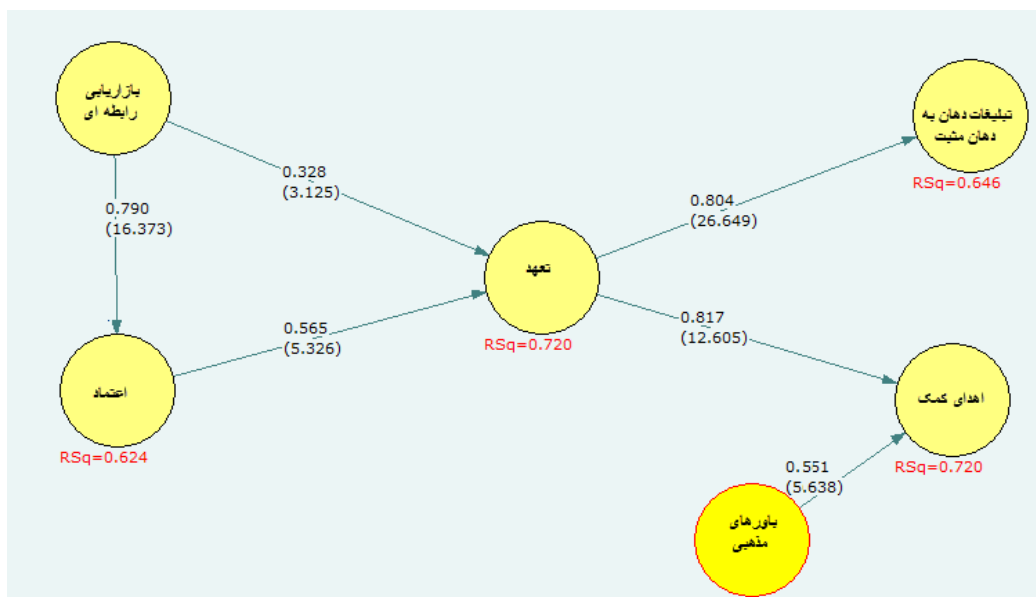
بازاریابی رابطه ای

0.328
(3.125)

0.790
(16.373)

اعتماد

RSq=0.624

0.565
(5.326)

تعهد

RSq=0.720

0.804
(26.649)

تبلیغات دهان به دهان مثبت

RSq=0.646

0.817
(12.605)

اهدای کمک

RSq=0.720

0.551
(5.638)

باورهای مذهبی